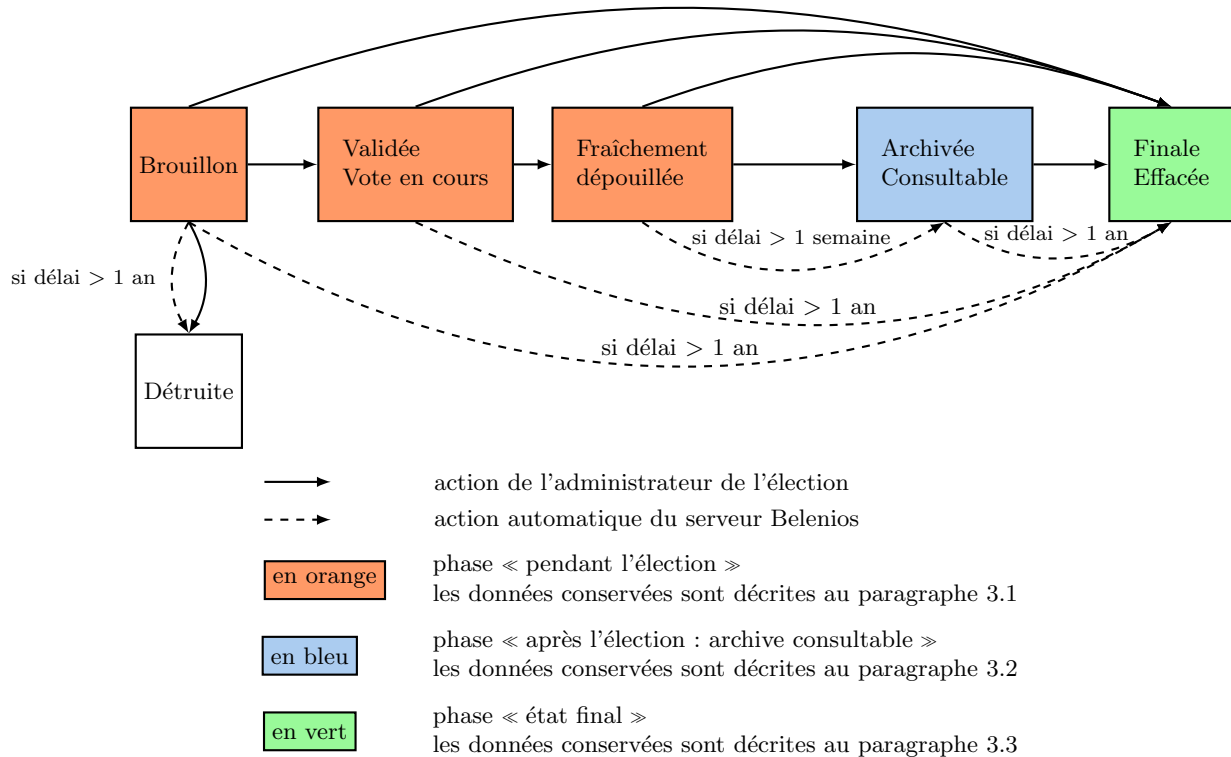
Brouillon

Validée
Vote en cours

Fraîchement
dépouillée

Archivée
Consultable

Finale
Effacée

si délai > 1 an

si délai > 1 semaine

si délai > 1 an

si délai > 1 an

si délai > 1 an

Détruite

action de l'administrateur de l'élection

action automatique du serveur Belenios

en orange

phase ≪ pendant l'élection ≫
les données conservées sont décrites au paragraphe 3.1

en bleu

phase ≪ après l'élection : archive consultable ≫
les données conservées sont décrites au paragraphe 3.2

en vert

phase ≪ état final ≫
les données conservées sont décrites au paragraphe 3.3